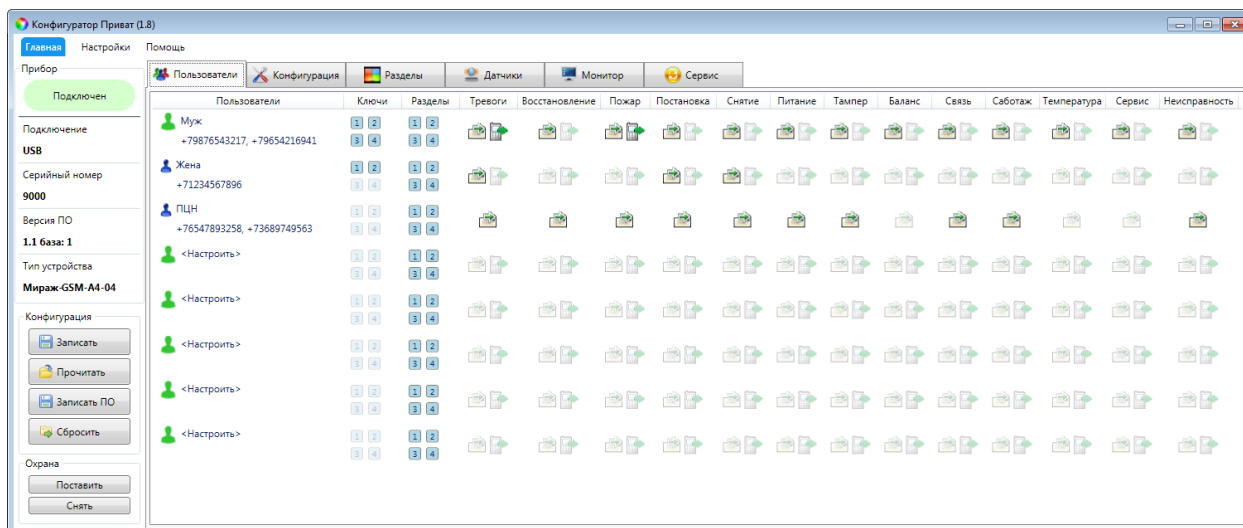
Конфигуратор Приват (1.8)

Главная Настройки Помощь

Прибор

Подключен

Подключение
USB

Серийный номер
9000

Версия ПО
1.1 база: 1

Тип устройства
Мираж-GSM-A4-04

Конфигурация
Записать
Прочитать
Записать ПО
Сбросить

Охрана
Поставить
Снять

Пользователи Конфигурация Разделы Датчики Монитор Сервис

| Пользователи | Ключи | Разделы | Тревоги | Восстановление | Пожар | Постановка | Снятие | Питание | Тампер | Баланс | Связь | Саботаж | Температура | Сервис | Неисправность |
|---|---|---|---|---|---|---|---|---|---|---|---|---|---|---|---|
| Муж +79876543217, +79654216941 | 1 2 3 4 | 1 2 3 4 | | | | | | | | | | | | | |
| Жена +71234567896 | 1 2 3 4 | 1 2 3 4 | | | | | | | | | | | | | |
| ПЦН +76547893258, +73689749563 | 1 2 | 1 2 3 4 | | | | | | | | | | | | | |
| <Настроить> | 1 2 3 4 | 1 2 3 4 | | | | | | | | | | | | | |
| <Настроить> | 1 2 3 4 | 1 2 3 4 | | | | | | | | | | | | | |
| <Настроить> | 1 2 3 4 | 1 2 3 4 | | | | | | | | | | | | | |
| <Настроить> | 1 2 3 4 | 1 2 3 4 | | | | | | | | | | | | | |
| <Настроить> | 1 2 3 4 | 1 2 3 4 | | | | | | | | | | | | | |